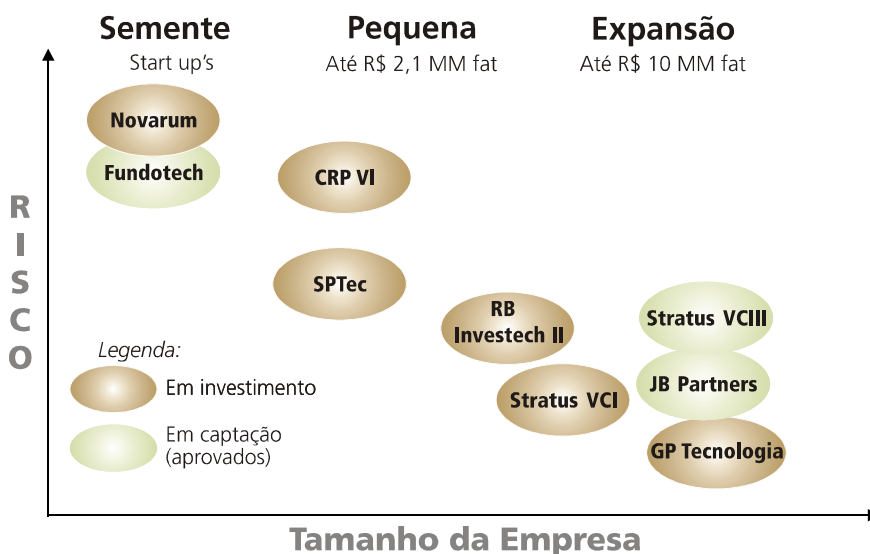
Semente
Start up's

Pequena
Até R$ 2,1 MM fat

Expansão
Até R$ 10 MM fat

RISCO

Novarum

Fundotech

CRP VI

SPTec

RB Investech II

Stratus VCI

Stratus VCIII

JB Partners

GP Tecnologia

Legenda:

Em investimento

Em captação (aprovados)

Tamanho da Empresa